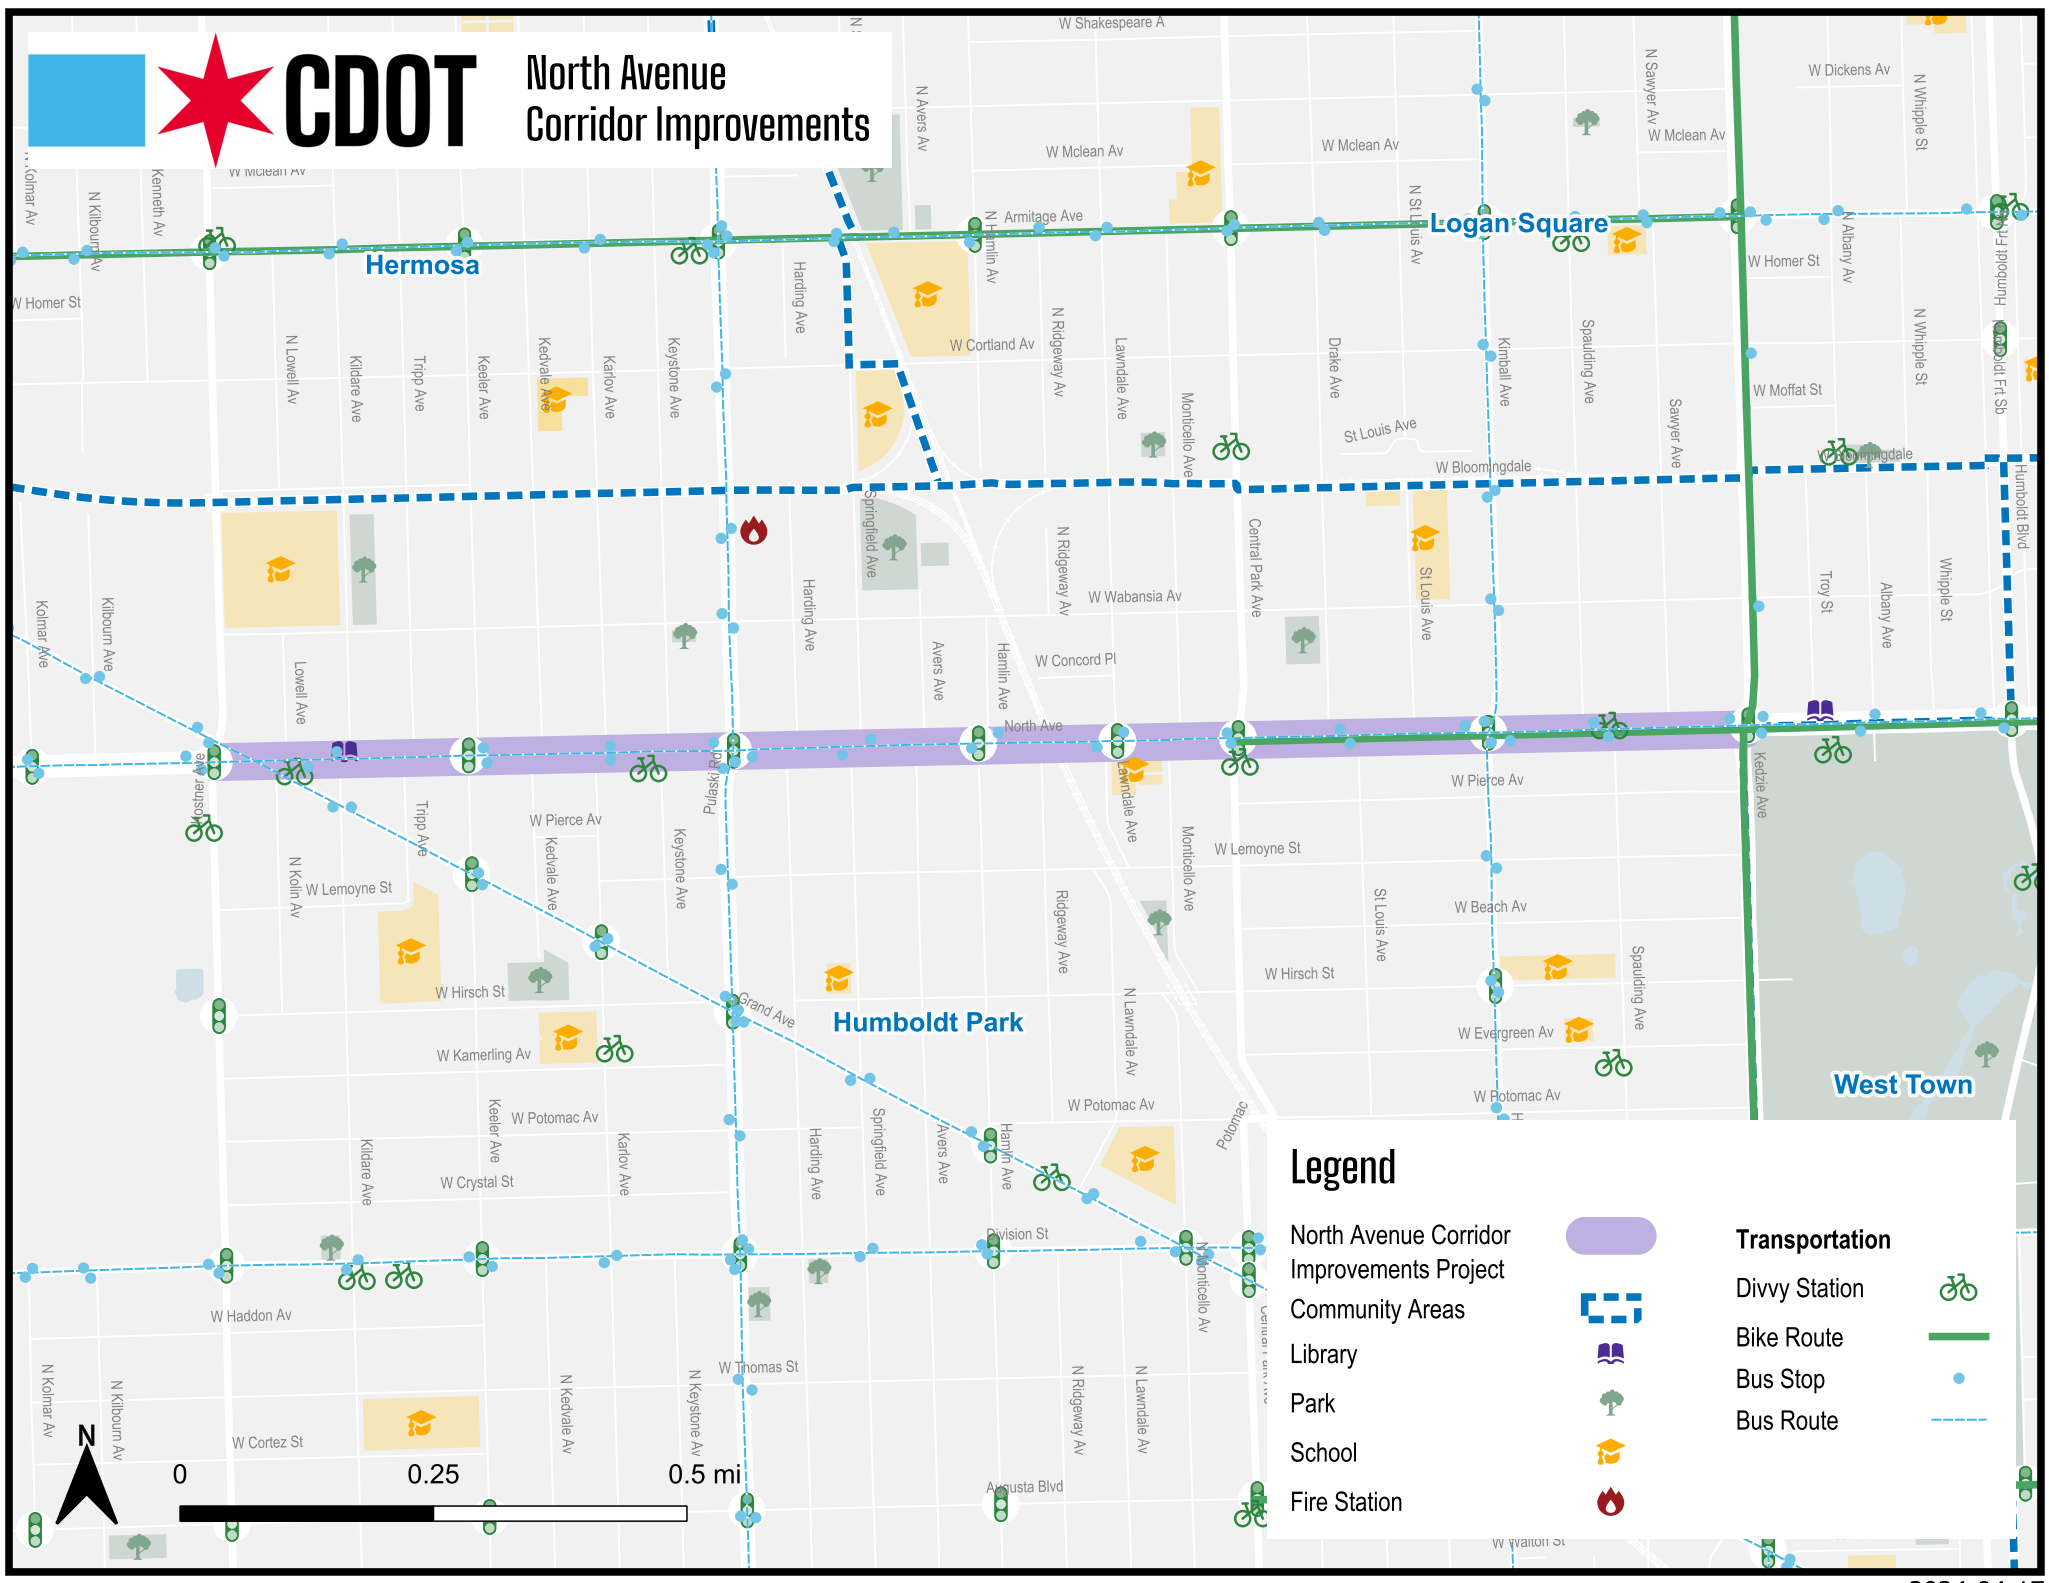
CDOT North Avenue Corridor Improvements

W Shakespeare A
W Dickens Av
W Mclean Av
W Mclean Av
W Mclean Av
W Mclean Av
N Avers Av
N Sawyer Av
N Whipple St
Armitage Ave
Logan Square
Hermosa
W Homer St
W Homer St
N Kolmar Av
N Kilbourn Av
Kenneth Av
N Hamlin Av
N St Louis Av
N Albany Av
Humboldt Blvd
Harding Ave
W Cortland Av
N Lowell Av
Kildare Ave
Tripp Ave
Keeler Ave
Kedvale Ave
Karlov Ave
Keystone Ave
N Ridgeway Av
Lawndale Ave
Monticello Ave
Drake Ave
Kimball Ave
Spaulding Ave
Sawyer Ave
W Moffat St
N Whipple St
St Louis Ave
W Bloomingdale
Springfield Ave
Harding Ave
N Ridgeway Ave
W Wabansia Av
Central Park Ave
St Louis Ave
Troy St
Albany Ave
Whipple St
Kolmar Ave
Kilbourn Ave
Lowell Ave
W Concord Pl
Avers Ave
Hamlin Ave
North Ave
Kostner Ave
Pulaski Rd
Lawndale Ave
W Pierce Av
W Pierce Av
Kedzie Ave
Tripp Ave
Kedvale Ave
Keystone Ave
Monticello Ave
W Lemoyne St
W Lemoyne St
N Kolin Av
Ridgeway Ave
St Louis Ave
W Beach Av
W Hirsch St
W Hirsch St
Grand Ave
Humboldt Park
N Lawndale Av
Spaulding Ave
W Evergreen Av
W Kamerling Av
West Town
W Potomac Av
W Potomac Av
W Potomac Av
Keeler Ave
Karlov Ave
Harding Ave
Springfield Ave
Avers Ave
Hamlin Ave
Potomac
Kildare Ave
W Crystal St
Division St
N Monticello Av
W Haddon Av
W Thomas St
N Kolmar Av
N Kilbourn Av
N Kedvale Av
N Keystone Av
N Ridgeway Av
N Lawndale Av
W Cortez St
Augusta Blvd
W Walton St

N
0
0.25
0.5 mi

Legend
North Avenue Corridor Improvements Project
Community Areas
Library
Park
School
Fire Station
Transportation
Divvy Station
Bike Route
Bus Stop
Bus Route